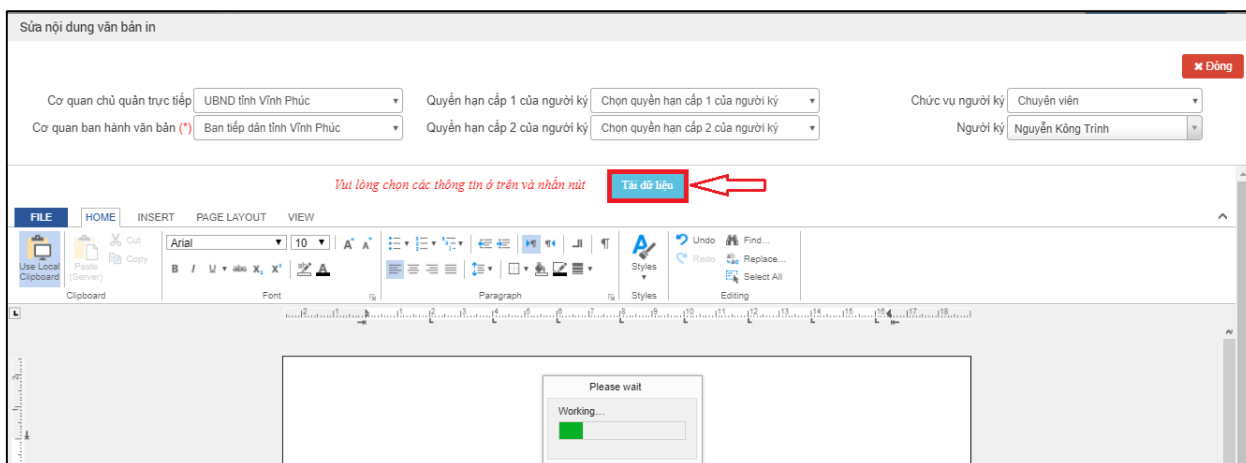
Sửa nội dung văn bản in

✖ Đóng

Cơ quan chủ quản trực tiếp UBND tỉnh Vĩnh Phúc
Quyền hạn cấp 1 của người ký Chọn quyền hạn cấp 1 của người ký
Chức vụ người ký Chuyên viên
Cơ quan ban hành văn bản (*) Ban tiếp dân tỉnh Vĩnh Phúc
Quyền hạn cấp 2 của người ký Chọn quyền hạn cấp 2 của người ký
Người ký Nguyễn Kông Trình

Vui lòng chọn các thông tin ở trên và nhấn nút Tải dữ liệu

FILE HOME INSERT PAGE LAYOUT VIEW

Use Local Clipboard Paste (Server) Cut Copy
Clipboard
Arial 10
B I U abc $X_2$ $X^2$
Font
Paragraph
Styles
Styles
Undo Redo Find... Replace... Select All
Editing

Please wait
Working...